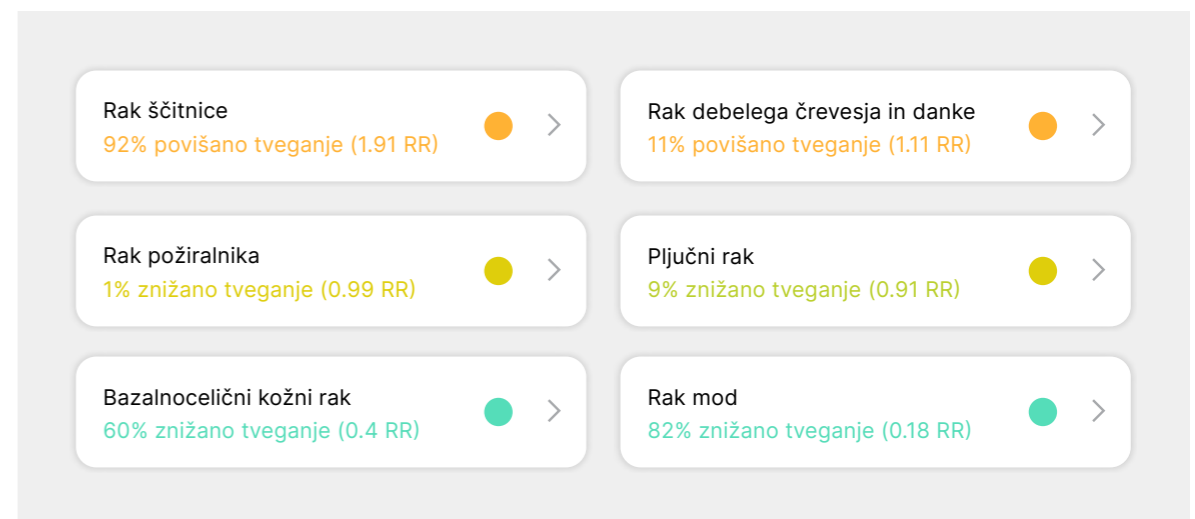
Rak ščitnice
92% povišano tveganje (1.91 RR)

Rak debelega črevesja in danke
11% povišano tveganje (1.11 RR)

Rak požiralnika
1% znižano tveganje (0.99 RR)

Pljučni rak
9% znižano tveganje (0.91 RR)

Bazalnocelični kožni rak
60% znižano tveganje (0.4 RR)

Rak mod
82% znižano tveganje (0.18 RR)